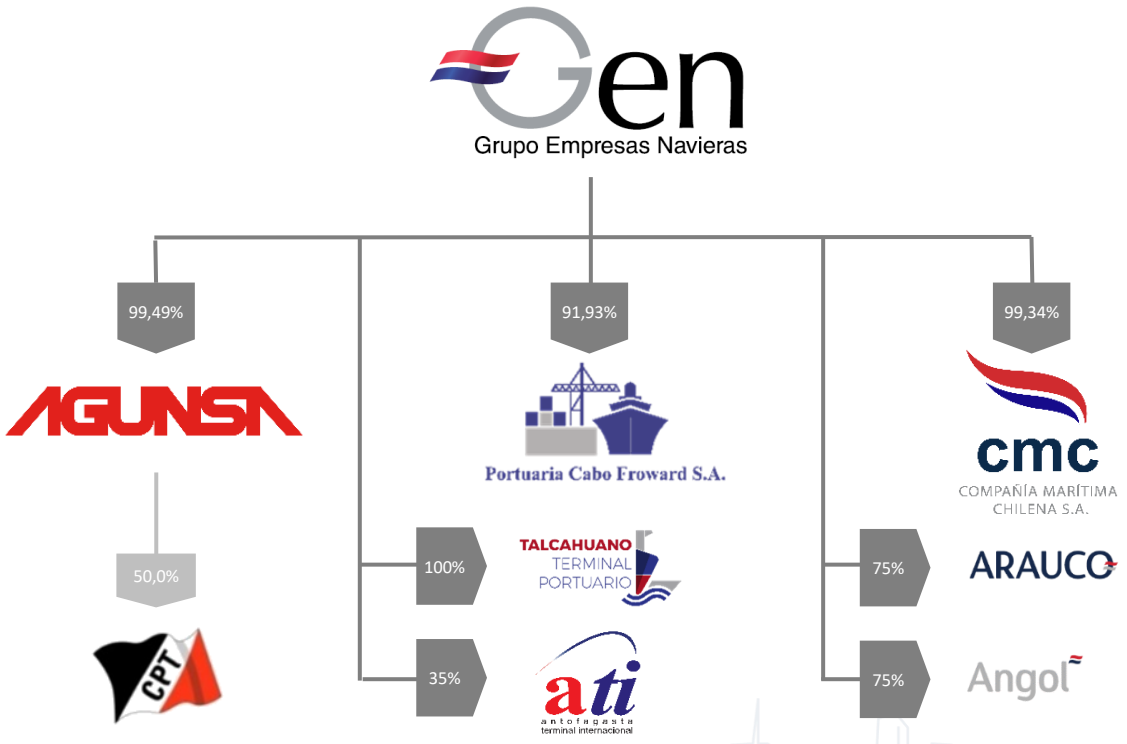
Gen
Grupo Empresas Navieras

99,49%

AGUNSA

50,0%

CPT

91,93%

Portuaria Cabo Froward S.A.

100%

TALCAHUANO TERMINAL PORTUARIO

35%

ati
antofagasta terminal internacional

99,34%

cmc
COMPAÑÍA MARÍTIMA CHILENA S.A.

75%

ARAUCO

75%

Angol